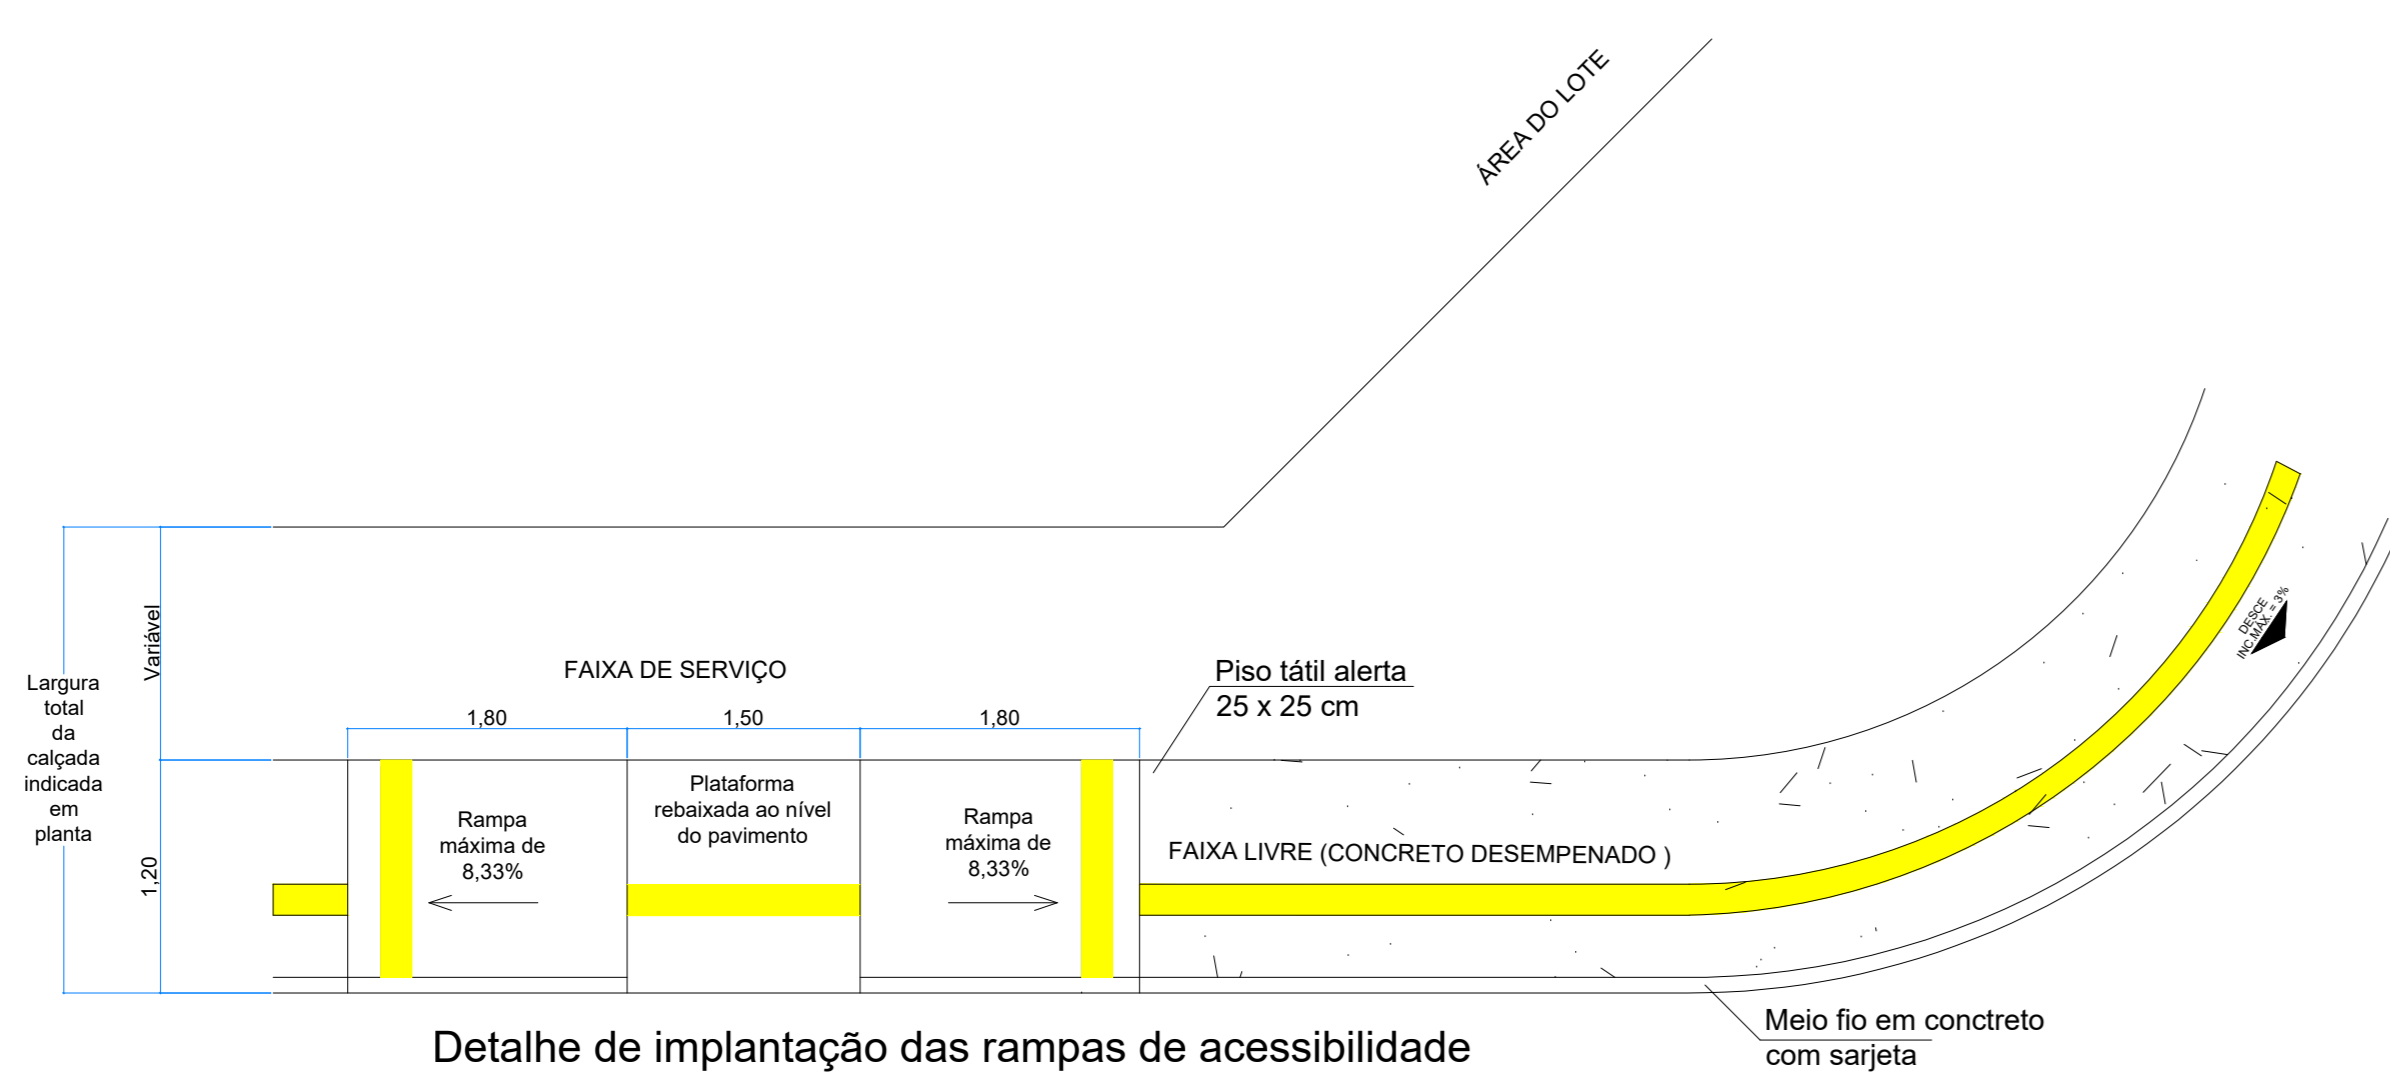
ÁREA DO LOTE

Variável

Largura total da calçada indicada em planta

1,20

FAIXA DE SERVIÇO

1,80

1,50

1,80

Piso tátil alerta
25 x 25 cm

DESCE
INC.MÁX = 3%

Rampa máxima de 8,33%

Plataforma rebaixada ao nível do pavimento

Rampa máxima de 8,33%

FAIXA LIVRE (CONCRETO DESEMPENADO )

Meio fio em conctreto com sarjeta

Detalhe de implantação das rampas de acessibilidade